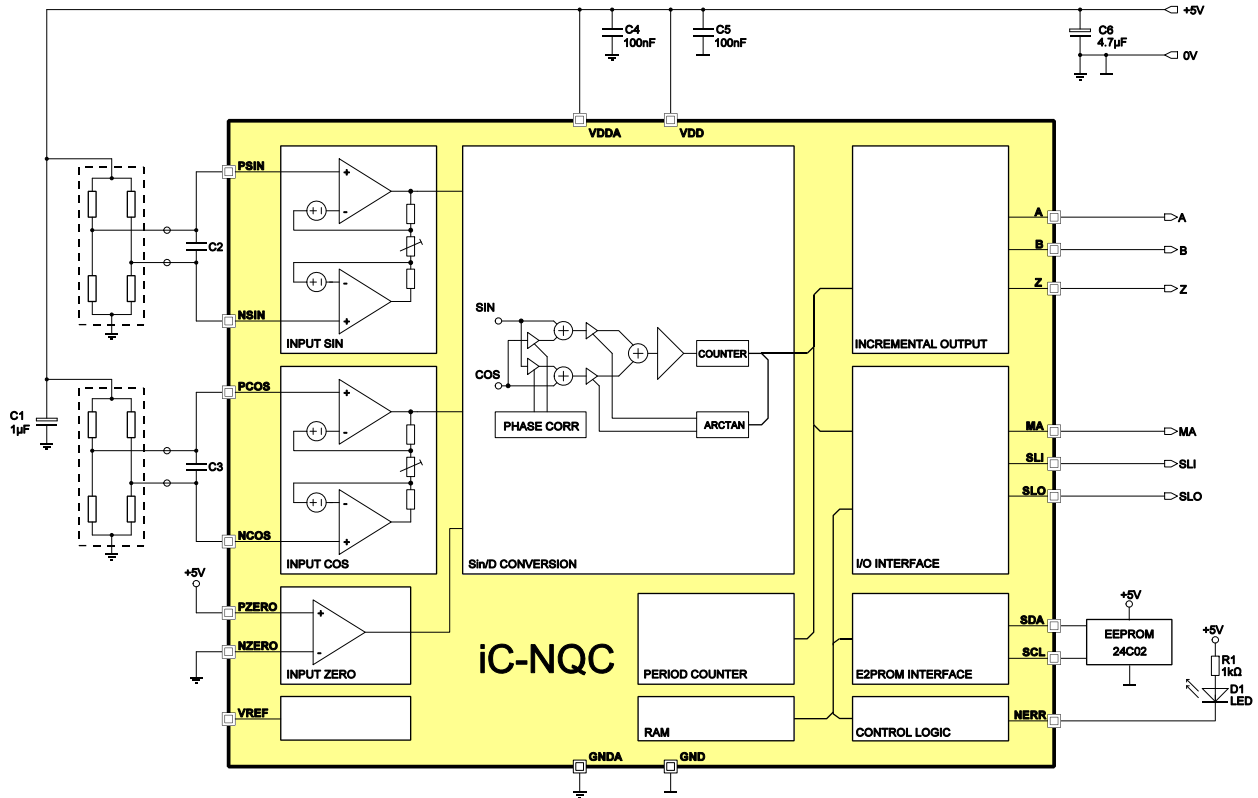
+5V
C4
100nF
C5
100nF
C6
4.7µF
0V
VDDA
VDD
PSIN
C2
NSIN
INPUT SIN
+
-
+
-
SIN
COS
PHASE CORR
COUNTER
ARCTAN
INCREMENTAL OUTPUT
A
B
Z
A
B
Z
C1
1µF
PCOS
C3
NCOS
INPUT COS
Sin/D CONVERSION
I/O INTERFACE
MA
SLI
SLO
MA
SLI
SLO
+5V
PZERO
NZERO
INPUT ZERO
iC-NQC
PERIOD COUNTER
E2PROM INTERFACE
SDA
SCL
+5V
EEPROM
24C02
+5V
R1
1kΩ
D1
LED
VREF
RAM
CONTROL LOGIC
NERR
GNDA
GND